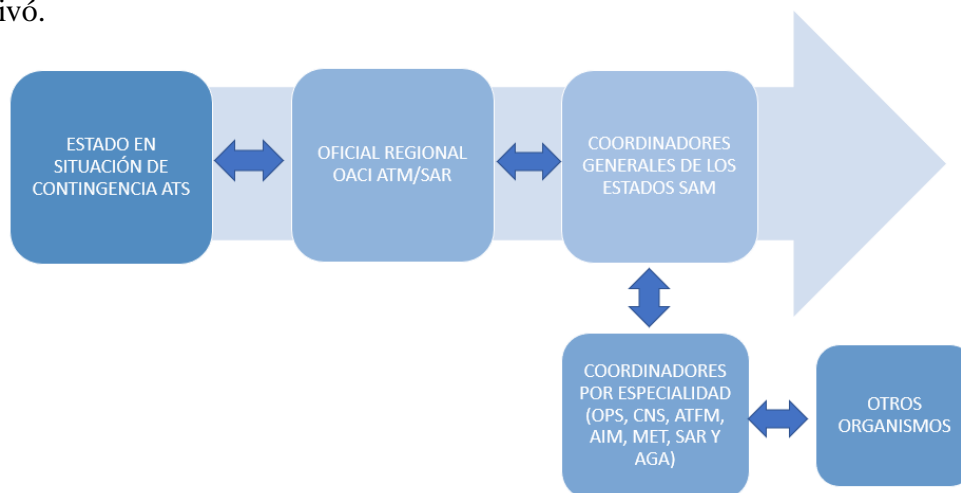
ivó.

ESTADO EN SITUACIÓN DE CONTINGENCIA ATS

OFICIAL REGIONAL OACI ATM/SAR

COORDINADORES GENERALES DE LOS ESTADOS SAM

COORDINADORES POR ESPECIALIDAD (OPS, CNS, ATFM, AIM, MET, SAR Y AGA)

OTROS ORGANISMOS